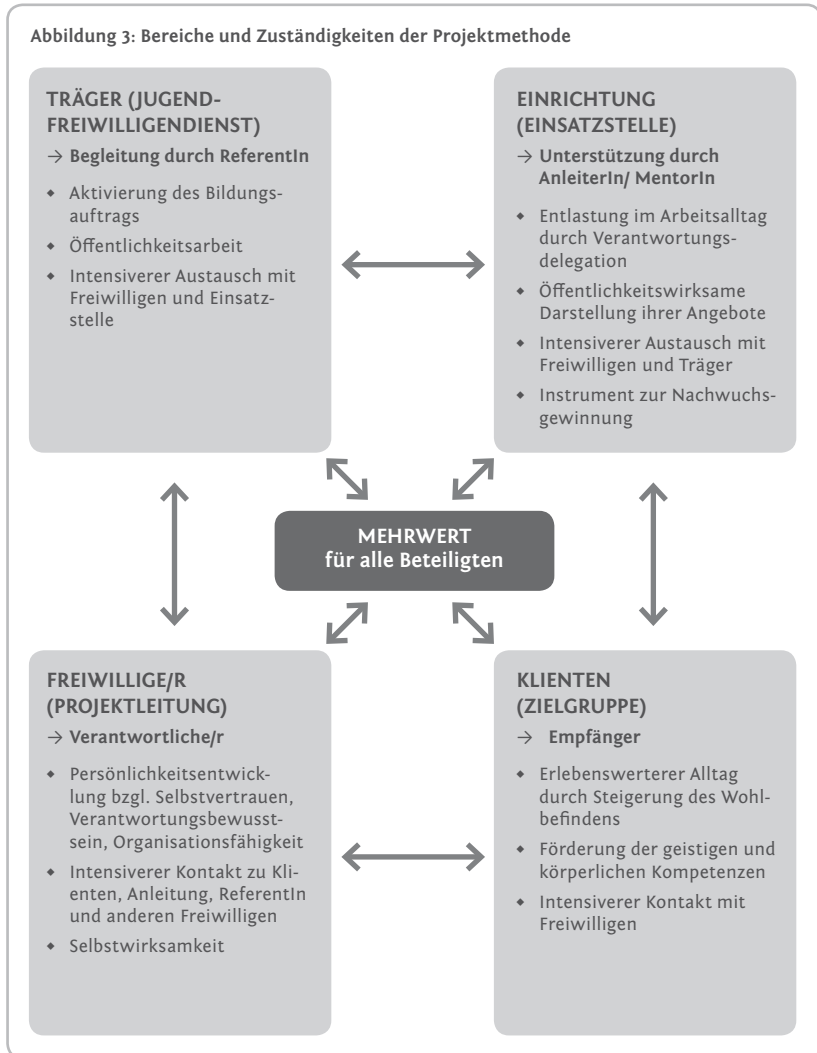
Abbildung 3: Bereiche und Zuständigkeiten der Projektmethode

TRÄGER (JUGENDFREIWILLIGENDIENST)

→ Begleitung durch ReferentIn

- Aktivierung des Bildungsauftrags
- Öffentlichkeitsarbeit
- Intensiverer Austausch mit Freiwilligen und Einsatzstelle

EINRICHTUNG (EINSATZSTELLE)

→ Unterstützung durch AnleiterIn/ MentorIn

- Entlastung im Arbeitsalltag durch Verantwortungsdelegation
- Öffentlichkeitswirksame Darstellung ihrer Angebote
- Intensiverer Austausch mit Freiwilligen und Träger
- Instrument zur Nachwuchsgewinnung

MEHRWERT für alle Beteiligten

FREIWILLIGE/R (PROJEKTLEITUNG)

→ Verantwortliche/r

- Persönlichkeitsentwicklung bzgl. Selbstvertrauen, Verantwortungsbewusstsein, Organisationsfähigkeit
- Intensiverer Kontakt zu Klienten, Anleitung, ReferentIn und anderen Freiwilligen
- Selbstwirksamkeit

KLIENTEN (ZIELGRUPPE)

→ Empfänger

- Erlebenswerterer Alltag durch Steigerung des Wohlbefindens
- Förderung der geistigen und körperlichen Kompetenzen
- Intensiverer Kontakt mit Freiwilligen